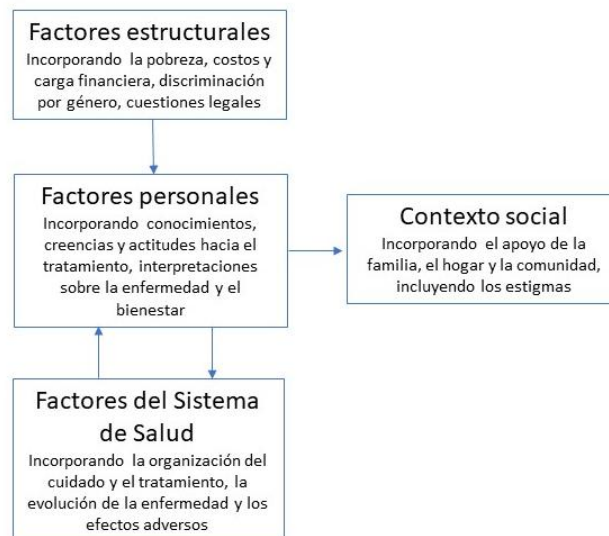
Factores estructurales
Incorporando la pobreza, costos y carga financiera, discriminación por género, cuestiones legales

Factores personales
Incorporando conocimientos, creencias y actitudes hacia el tratamiento, interpretaciones sobre la enfermedad y el bienestar

Contexto social
Incorporando el apoyo de la familia, el hogar y la comunidad, incluyendo los estigmas

Factores del Sistema de Salud
Incorporando la organización del cuidado y el tratamiento, la evolución de la enfermedad y los efectos adversos